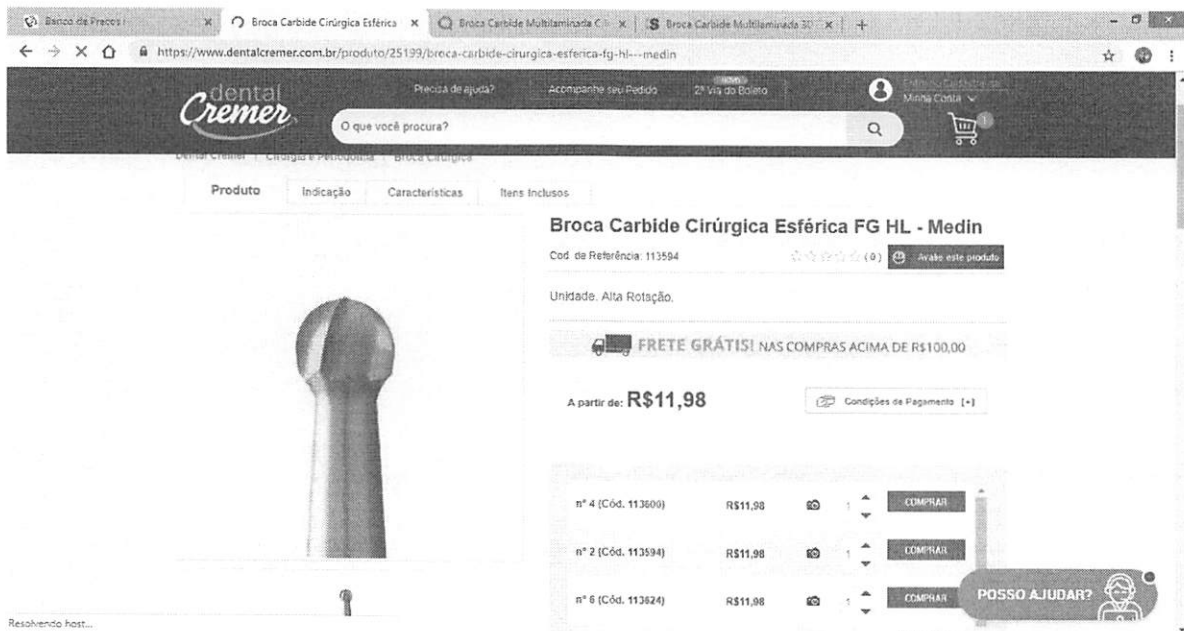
Banco de Preços | × | Broca Carbide Cirúrgica Esférica × | Broca Carbide Multilaminada C × | Broca Carbide Multilaminada 30 × | +

https://www.dentalcremer.com.br/produto/25199/broca-carbide-cirurgica-esferica-fg-hl---medin

dental Cremer

Precisa de ajuda? | Acompanhe seu Pedido | NOVO 2ª Via do Boleto | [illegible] Minha Conta

O que você procura?

1

Dental Cremer | Cirurgia e Periodontia | Broca Cirúrgica

Produto | Indicação | Características | Itens Inclusos

Broca Carbide Cirúrgica Esférica FG HL - Medin

Cod. de Referência: 113594

(0) Avalie este produto

Unidade. Alta Rotação.

FRETE GRÁTIS! NAS COMPRAS ACIMA DE R$100,00

A partir de: R$11,98

Condições de Pagamento [+]

| | | | |
|---|---|---|---|
| nº 4 (Cód. 113600) | R$11,98 | 1 | COMPRAR |
| nº 2 (Cód. 113594) | R$11,98 | 1 | COMPRAR |
| nº 6 (Cód. 113624) | R$11,98 | 1 | COMPRAR |

POSSO AJUDAR?

Resolvendo host...